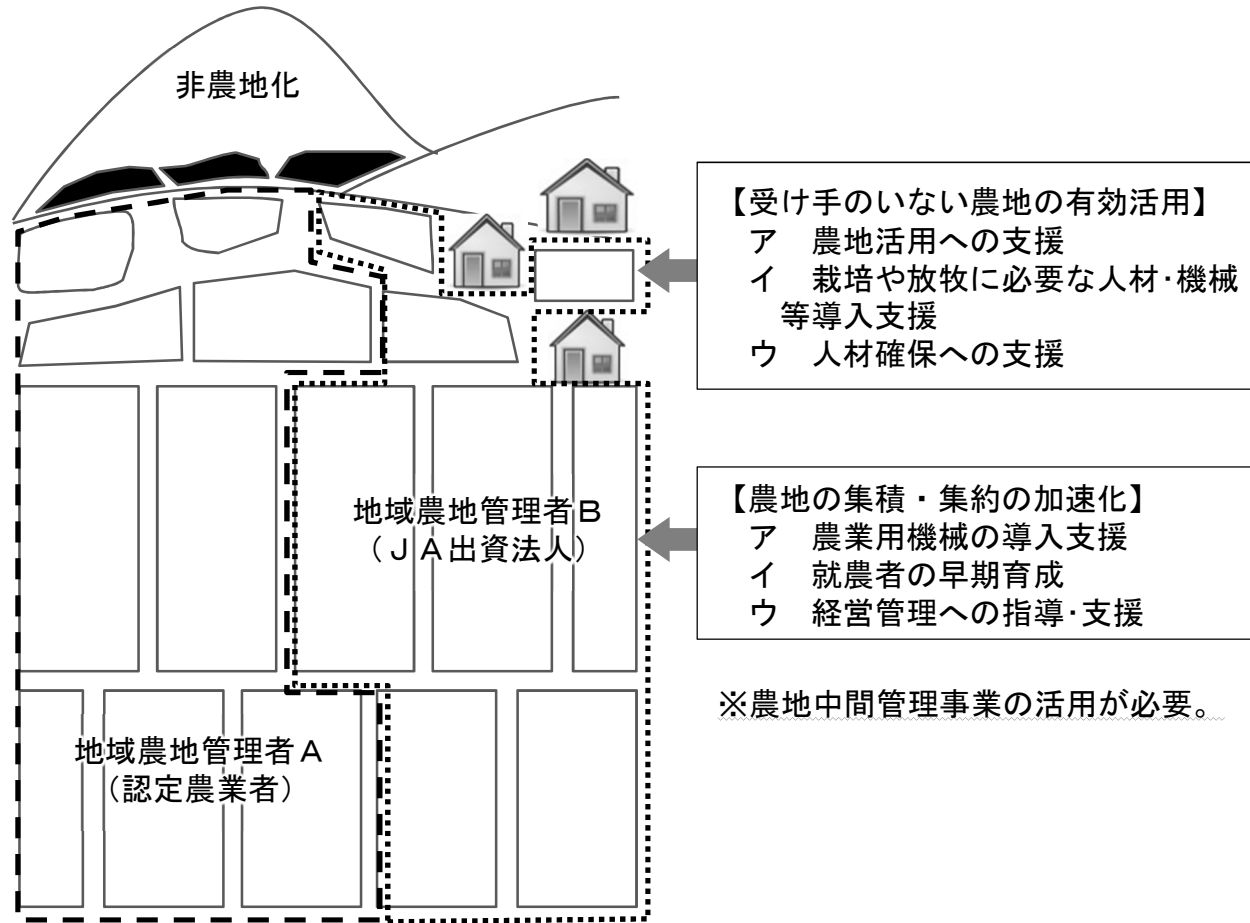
非農地化

【受け手のいない農地の有効活用】
ア　農地活用への支援
イ　栽培や放牧に必要な人材･機械等導入支援
ウ　人材確保への支援

地域農地管理者Ｂ
（ＪＡ出資法人）

【農地の集積・集約の加速化】
ア　農業用機械の導入支援
イ　就農者の早期育成
ウ　経営管理への指導･支援

※農地中間管理事業の活用が必要。

地域農地管理者Ａ
（認定農業者）